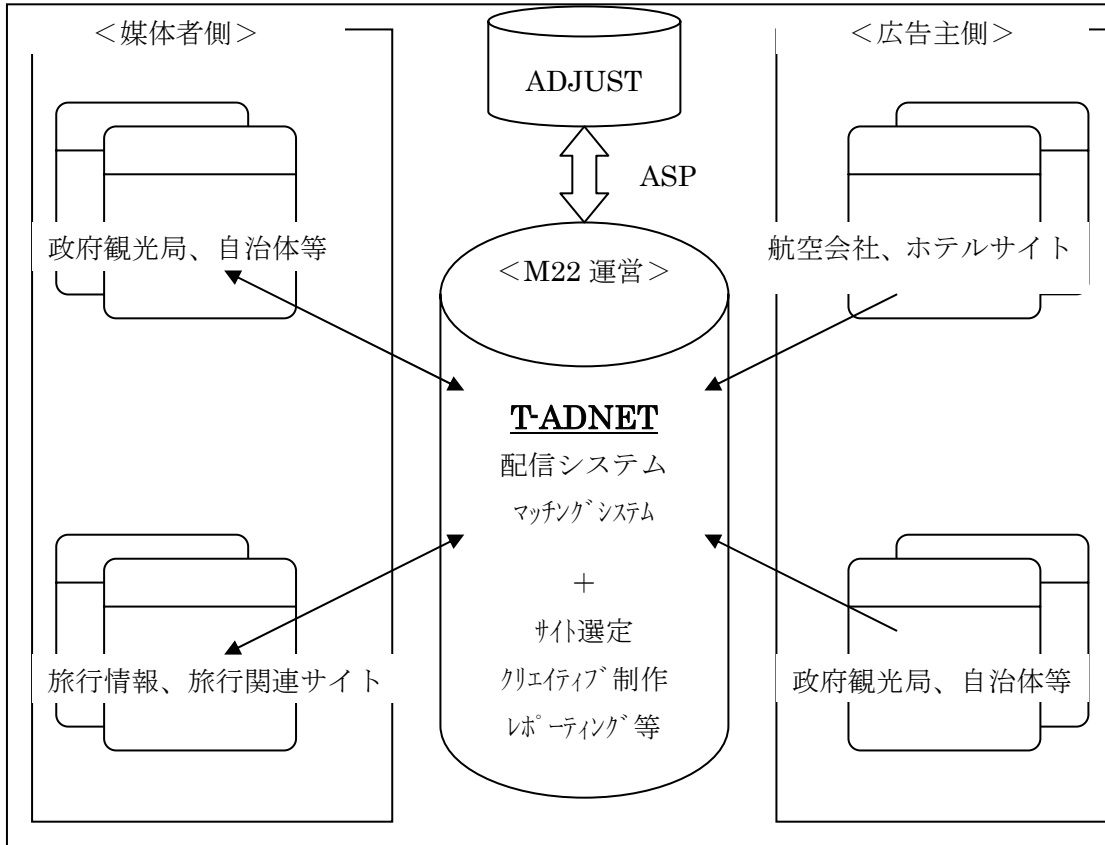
＜媒体者側＞

政府観光局、自治体等

旅行情報、旅行関連サイト

ADJUST

ASP

＜M22 運営＞

T-ADNET

配信システム

ﾏｯﾁﾝｸﾞｼｽﾃﾑ

＋

ｻｲﾄ選定

ｸﾘｴｲﾃｨﾌﾞ制作

ﾚﾎﾟｰﾃｨﾝｸﾞ等

＜広告主側＞

航空会社、ホテルサイト

政府観光局、自治体等